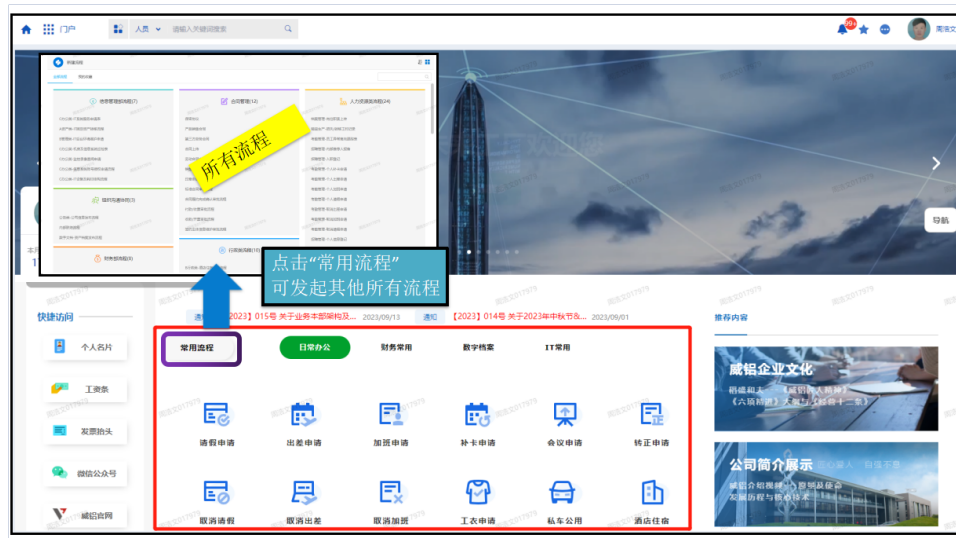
门户　人员　请输入关键词搜索

99+　周浩文

所有流程

经营管理流程(7)　合同管理(12)　人力资源流程(24)

临时流程流程(7)　行政流程(10)　财务流程(3)

点击"常用流程"
可发起其他所有流程

导航

快捷访问

个人名片

工资条

发票抬头

微信公众号

威铝官网

通知　【2023】015号 关于业务本部架构及...　2023/09/13　通知　【2023】014号 关于2023年中秋节&...　2023/09/01

常用流程　日常办公　财务常用　数字档案　IT常用

请假申请　出差申请　加班申请　补卡申请　会议申请　转正申请

取消请假　取消出差　取消加班　工衣申请　私车公用　酒店住宿

推荐内容

威铝企业文化
稍纵和天 《威铝人精神》
《六项精进》大纲与《经营十二条》

公司简介展示
威铝介绍视频 愿景使命
发展历程与核心技术